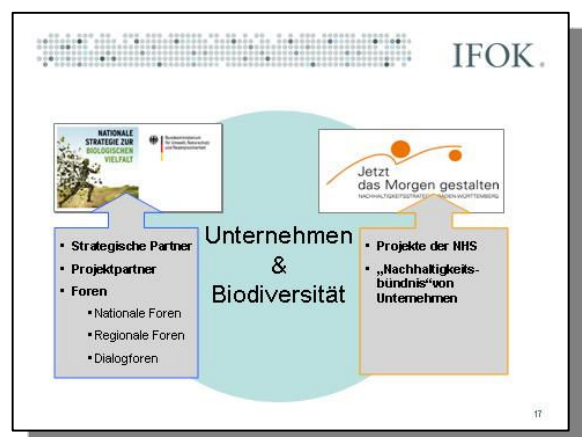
IFOK.

NATIONALE STRATEGIE ZUR BIOLOGISCHEN VIELFALT

Bundesministerium für Umwelt, Naturschutz und Reaktorsicherheit

Jetzt das Morgen gestalten

NACHHALTIGKEITSSTRATEGIE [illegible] BADEN-WÜRTTEMBERG

Unternehmen & Biodiversität

- Strategische Partner
- Projektpartner
- Foren
  - Nationale Foren
  - Regionale Foren
  - Dialogforen

- Projekte der NHS
- „Nachhaltigkeitsbündnis“von Unternehmen

17